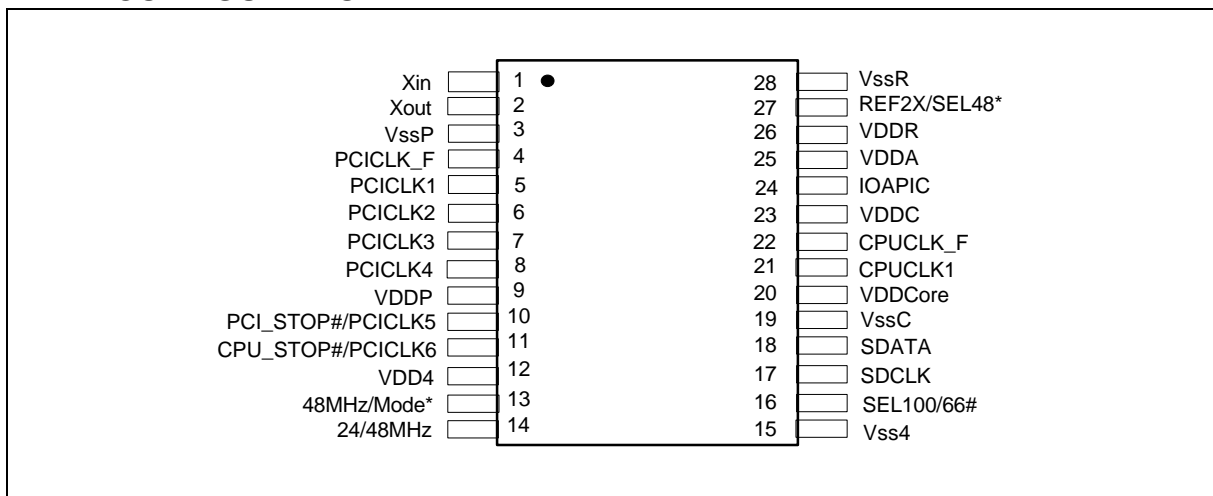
Xin 1
Xout 2
VssP 3
PCICLK_F 4
PCICLK1 5
PCICLK2 6
PCICLK3 7
PCICLK4 8
VDDP 9
PCI_STOP#/PCICLK5 10
CPU_STOP#/PCICLK6 11
VDD4 12
48MHz/Mode* 13
24/48MHz 14

28 VssR
27 REF2X/SEL48*
26 VDDR
25 VDDA
24 IOAPIC
23 VDDC
22 CPUCLK_F
21 CPUCLK1
20 VDDCore
19 VssC
18 SDATA
17 SDCLK
16 SEL100/66#
15 Vss4